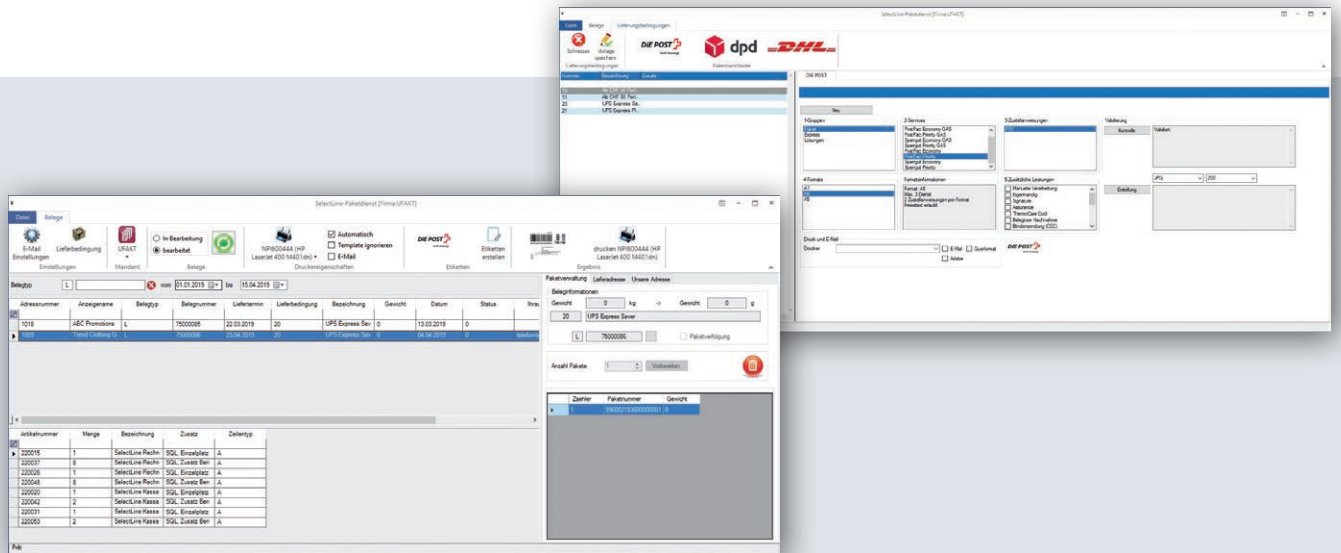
SelectLine-Paketdienst [Firma UFAKT]

Datei Belege Lieferungsbedingungen

Schliessen Vorlage speichern

Lieferungsbedingungen

DIE POST dpd DHL

Paketanbieter

Nummer Bezeichnung Zusatz

10 Ab CHF 50 Fr.
11 Ab CHF 50 Fr.
20 UPS Express Sa.
21 UPS Express Pl.

DIE POST

Neu

1-Gruppen
Paket
Express
Lösungen

2-Services
PostPac Economy GAS
PostPac Priority GAS
Sperrgut Economy GAS
Sperrgut Priority GAS
PostPac Economy
PostPac Priority
Sperrgut Economy
Sperrgut Priority

3-Zustellanweisungen

Validierung
Kontrolle
Validiert

4-Formate
A5
A6
A7

Formatinformationen
Format: A6
Max. 3 Dienst
2 Zustellanweisungen pro Format
Freiwillig erlaubt

5-Zusätzliche Leistungen
Manuelle Verarbeitung
Eigenhändig
Signatur
Assurance
ThermoCare Cold
Belegloser Nachnahme
Blindensendung (CCC)

Erstellung
JPG 200

Druck und E-Mail
Drucker
E-Mail Querformat
Adobe

DIE POST

SelectLine-Paketdienst [Firma UFAKT]

Datei Belege

E-Mail Einstellungen Lieferbedingung
Einstellungen

UFAKT
Mandant

In Bearbeitung
bearbeitet
Belege

NPI600444 (HP LaserJet 400 M401dn)
Automatisch
Template ignorieren
E-Mail
Druckereigenschaften

DIE POST
Etiketten erstellen
Etiketten

drucken NPI600444 (HP LaserJet 400 M401dn)
Ergebnis

Belegtyp L vom 01.01.2019 bis 15.04.2019

| Adressnummer | Anzeigename | Belegtyp | Belegnummer | Liefertermin | Lieferbedingung | Bezeichnung | Gewicht | Datum | Status | Ihre |
|---|---|---|---|---|---|---|---|---|---|---|
| 1018 | ABC Promotions | L | 75000085 | 22.03.2019 | 20 | UPS Express Sav | 0 | 13.03.2019 | 0 | |
| 1009 | Trend Clothing G | L | 75000086 | 25.04.2019 | 20 | UPS Express Sav | 0 | 04.04.2019 | 0 | telefonis |

| Artikelnummer | Menge | Bezeichnung | Zusatz | Zeilentyp |
|---|---|---|---|---|
| 220015 | 1 | SelectLine Rechn | SQL Einzelplatz | A |
| 220037 | 6 | SelectLine Rechn | SQL Zusatz Ben | A |
| 220026 | 1 | SelectLine Rechn | SQL Einzelplatz | A |
| 220048 | 8 | SelectLine Rechn | SQL Zusatz Ben | A |
| 220020 | 1 | SelectLine Kassa | SQL Einzelplatz | A |
| 220042 | 2 | SelectLine Kassa | SQL Zusatz Ben | A |
| 220031 | 1 | SelectLine Kassa | SQL Einzelplatz | A |
| 220053 | 2 | SelectLine Kassa | SQL Zusatz Ben | A |

Paketverwaltung Lieferadresse Unsere Adresse

Beleginformationen
Gewicht 0 kg -> Gewicht 0 g
20 UPS Express Saver
L 75000086 Paketverfolgung

Anzahl Pakete 1 Vorbereiten

| Zaehler | Paketnummer | Gewicht |
|---|---|---|
| 1 | 990021930000001 | 0 |

Prüf